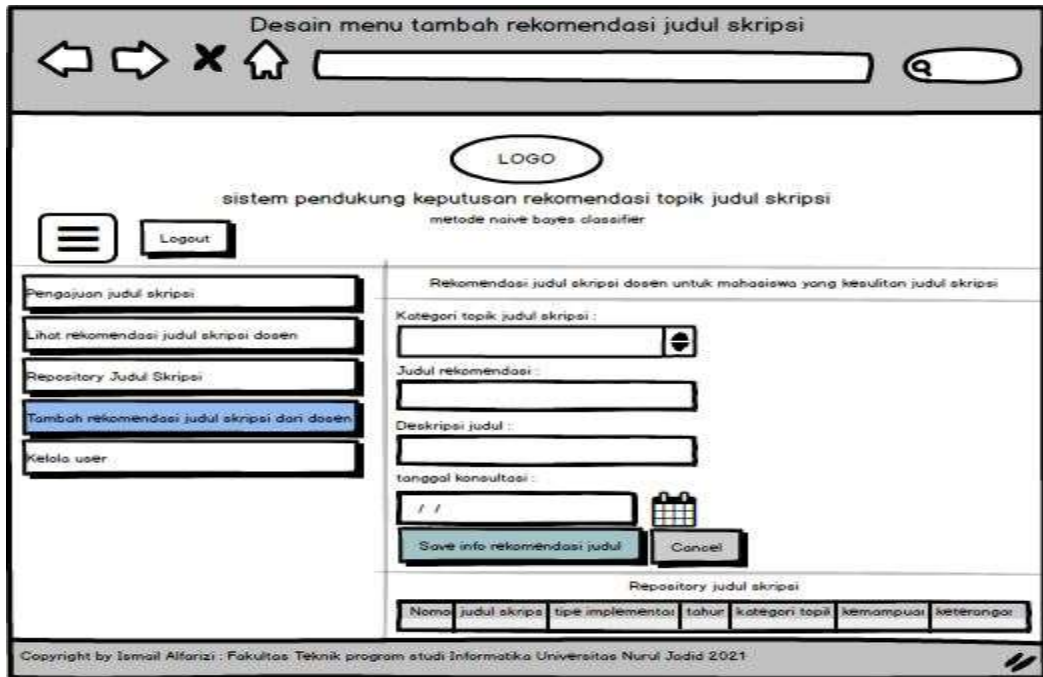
Desain menu tambah rekomendasi judul skripsi

LOGO

sistem pendukung keputusan rekomendasi topik judul skripsi

metode naive bayes classifier

Logout

Pengajuan judul skripsi

Lihat rekomendasi judul skripsi dosen

Repository Judul Skripsi

Tambah rekomendasi judul skripsi dari dosen

Kelola user

Rekomendasi judul skripsi dosen untuk mahasiswa yang kesulitan judul skripsi

Kategori topik judul skripsi :

Judul rekomendasi :

Deskripsi judul :

tanggal konsultasi :

/ /

Save info rekomendasi judul

Cancel

Repository judul skripsi

| Nomo | judul skrips | tipe implementas | tahur | kategori topil | kemampuai | keterangai |
|---|---|---|---|---|---|---|

Copyright by Ismail Alfarizi : Fakultas Teknik program studi Informatika Universitas Nurul Jadid 2021